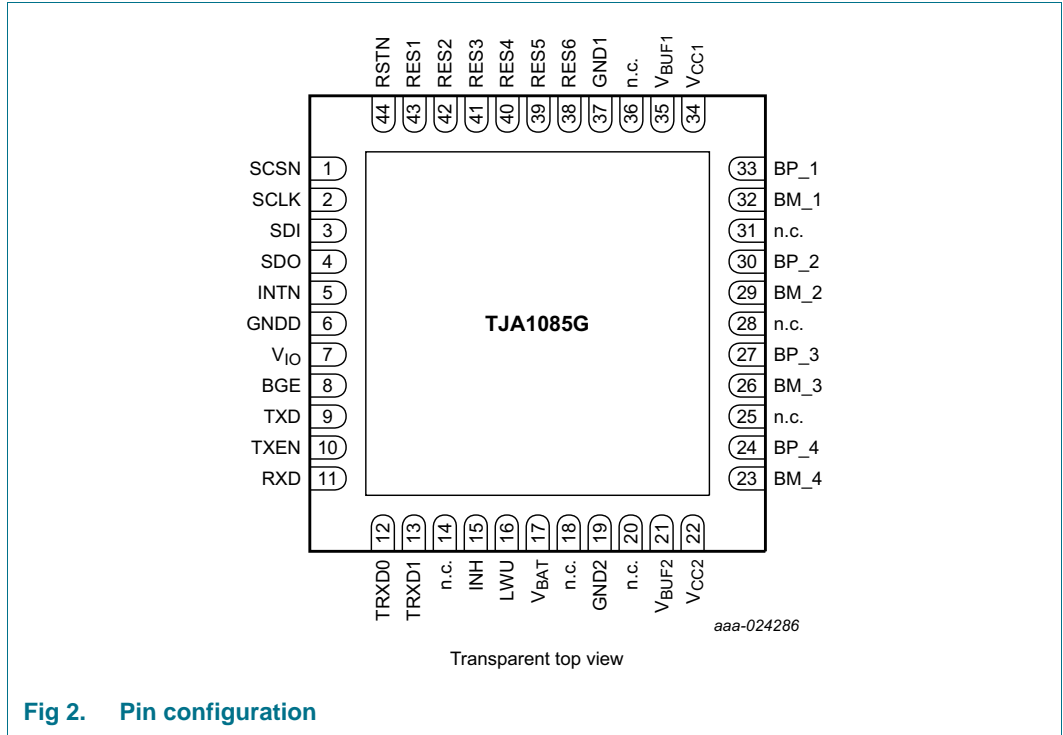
RSTN RES1 RES2 RES3 RES4 RES5 RES6 GND1 n.c. $V_{BUF1}$ $V_{CC1}$

44 43 42 41 40 39 38 37 36 35 34

SCSN 1
SCLK 2
SDI 3
SDO 4
INTN 5
GNDD 6
$V_{IO}$ 7
BGE 8
TXD 9
TXEN 10
RXD 11

TJA1085G

33 BP_1
32 BM_1
31 n.c.
30 BP_2
29 BM_2
28 n.c.
27 BP_3
26 BM_3
25 n.c.
24 BP_4
23 BM_4

12 13 14 15 16 17 18 19 20 21 22

TRXD0 TRXD1 n.c. INH LWU $V_{BAT}$ n.c. GND2 n.c. $V_{BUF2}$ $V_{CC2}$

aaa-024286

Transparent top view

Fig 2. Pin configuration